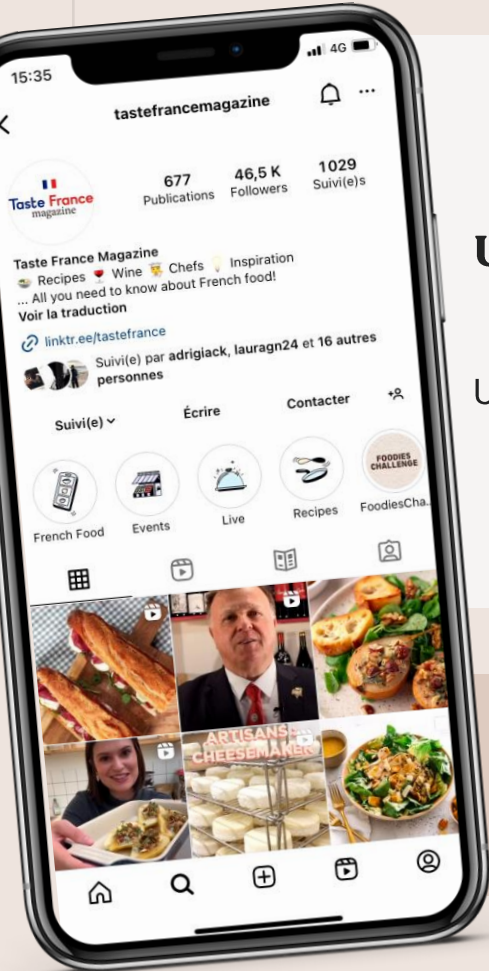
15:35

4G

tastefrancemagazine

Taste France magazine

677 Publications

46,5 K Followers

1029 Suivi(e)s

Taste France Magazine
Recipes Wine Chefs Inspiration
... All you need to know about French food!
Voir la traduction

linktr.ee/tastefrance

Suivi(e) par adrigiack, lauragn24 et 16 autres personnes

Suivi(e)

Écrire

Contacter

FOODIES CHALLENGE

French Food

Events

Live

Recipes

FoodiesCha...

ARTISANS CHEESEMAKER

U

U